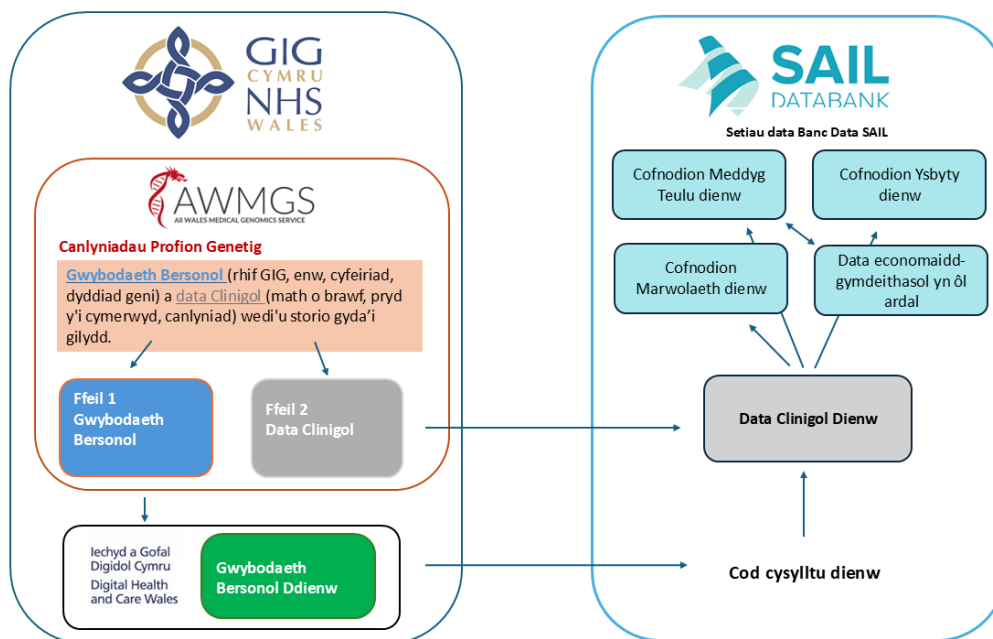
GIG
CYMRU
NHS
WALES

AWMGS
All WALES MEDICAL GENOMICS SERVICE

Canlyniadau Profion Genetig

Gwybodaeth Bersonol (rhif GIG, enw, cyfeiriad, dyddiad geni) a data Clinigol (math o brawf, pryd y'i cymerwyd, canlyniad) wedi'u storio gyda'i gilydd.

Ffeil 1
Gwybodaeth Bersonol

Ffeil 2
Data Clinigol

Iechyd a Gofal Digidol Cymru
Digital Health and Care Wales

Gwybodaeth Bersonol Ddienw

SAIL
DATABANK

Setiau data Banc Data SAIL

Cofnodion Meddyg Teulu dienw

Cofnodion Ysbyty dienw

Cofnodion Marwolaeth dienw

Data economaidd-gymdeithasol yn ôl ardal

Data Clinigol Dienw

Cod cysylltu dienw